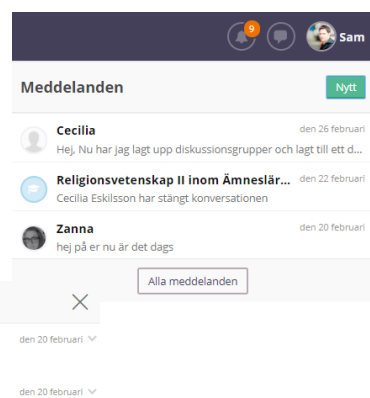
9 Sam

Meddelanden

Nytt

Cecilia
den 26 februari
Hej, Nu har jag lagt upp diskussionsgrupper och lagt till ett d...

Religionsvetenskap II inom Ämneslär...
den 22 februari
Cecilia Eskilsson har stängt konversationen

Zanna
den 20 februari
hej på er nu är det dags

Alla meddelanden

den 20 februari

den 20 februari